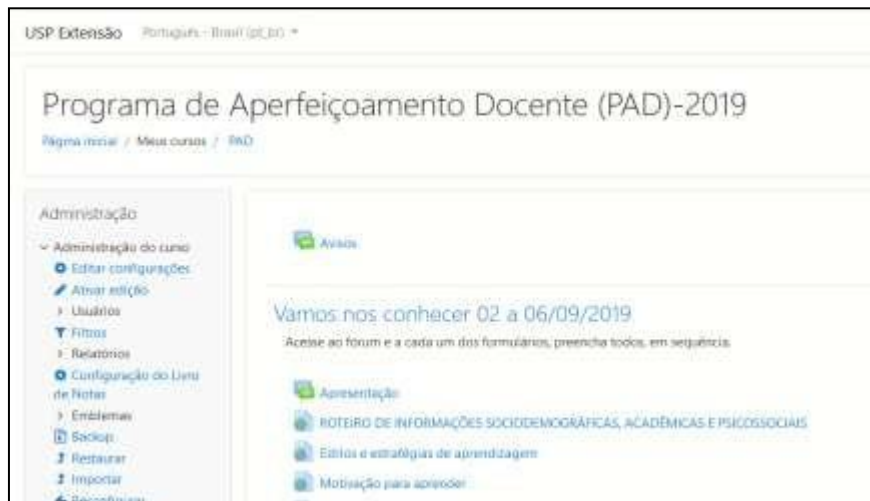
USP Extensão Português - Brasil (pt_br) ▾

Programa de Aperfeiçoamento Docente (PAD)-2019

Página inicial / Meus cursos / PAD

Administração

Administração do curso
Editar configurações
Ativar edição
Usuários
Filtros
Relatórios
Configuração do Livro de Notas
Emblemas
Backup
Restaurar
Importar
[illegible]

Avisos

Vamos nos conhecer 02 a 06/09/2019

Acesse ao fórum e a cada um dos formulários, preencha todos, em sequência.

Apresentação

ROTEIRO DE INFORMAÇÕES SOCIODEMOGRÁFICAS, ACADÊMICAS E PSICOSSOCIAIS

Estilos e estratégias de aprendizagem

Motivação para aprender